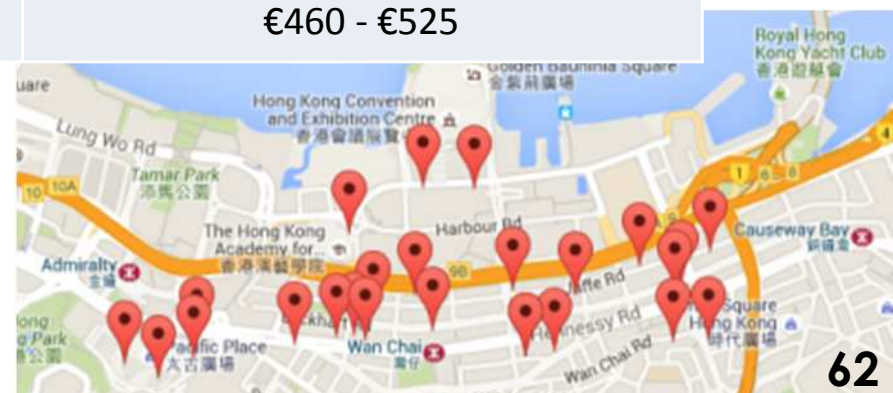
€460 - €525

Golden Bauhinia Square
金紫荊廣場

Royal Hong Kong Yacht Club
香港遊艇會

uare

Hong Kong Convention and Exhibition Centre
香港會議展覽中心

Lung Wo Rd

Tamar Park
添馬公園

10 10A

Harbour Rd

Causeway Bay
銅鑼灣

The Hong Kong Academy for...
香港演藝學院

Admiralty
金鐘

Jaffe Rd

Hennessy Rd

Square
Hong Kong
時代廣場

ong
Park
公園

Pacific Place
太古廣場

Wan Chai
灣仔

Wan Chai Rd

62